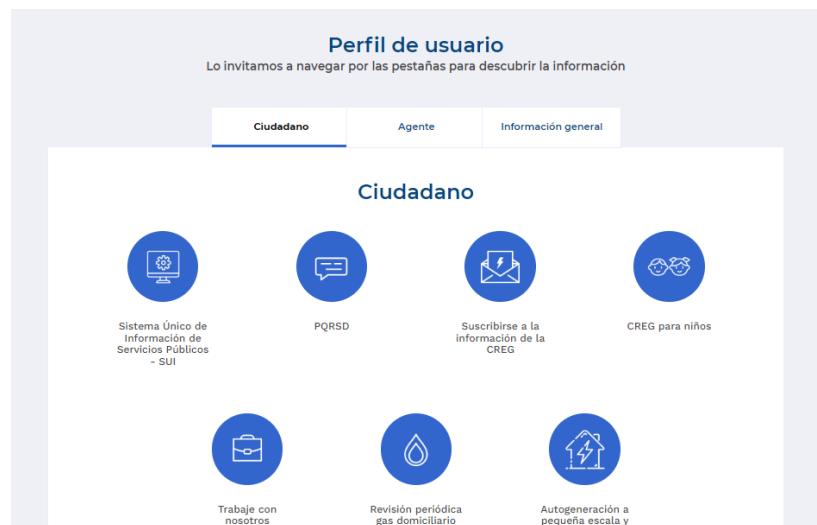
Perfil de usuario
Lo invitamos a navegar por las pestañas para descubrir la información

Ciudadano | Agente | Información general

Ciudadano

Sistema Único de Información de Servicios Públicos - SUI

PQRSD

Suscribirse a la información de la CREG

CREG para niños

Trabaje con nosotros

Revisión periódica gas domiciliario

Autogeneración a pequeña escala y